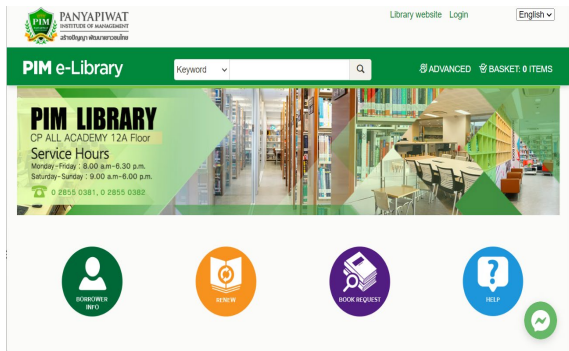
PIM PANYAPIWAT INSTITUTE OF MANAGEMENT สถาบันการจัดการปัญญาภิวัฒน์

Library website Login

English

PIM e-Library

Keyword

ADVANCED BASKET: 0 ITEMS

PIM LIBRARY

CP ALL ACADEMY 12A Floor

Service Hours

Monday - Friday : 8.00 a.m.-6.30 p.m.

Saturday - Sunday : 9.00 a.m.-6.00 p.m.

0 2855 0381, 0 2855 0382

BORROWER INFO

RENEW

BOOK REQUEST

HELP